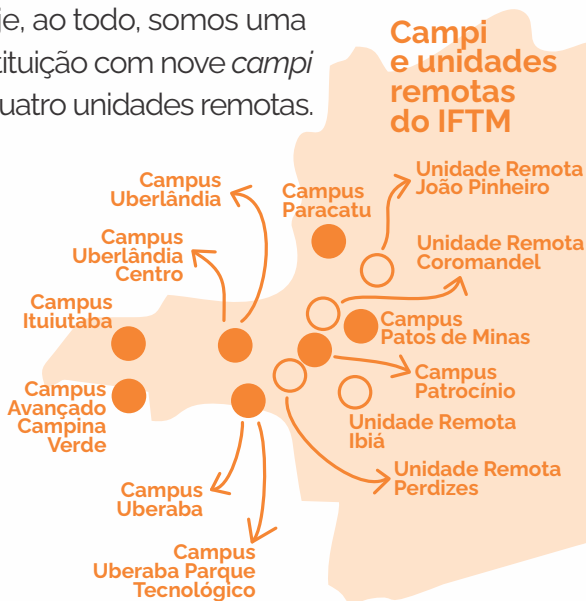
je, ao todo, somos uma tituição com nove *campi* uatro unidades remotas.

Campi e unidades remotas do IFTM

Campus Uberlândia

Campus Uberlândia Centro

Campus Ituiutaba

Campus Avançado Campina Verde

Campus Uberaba

Campus Uberaba Parque Tecnológico

Campus Paracatu

Unidade Remota João Pinheiro

Unidade Remota Coromandel

Campus Patos de Minas

Campus Patrocínio

Unidade Remota Ibiá

Unidade Remota Perdizes